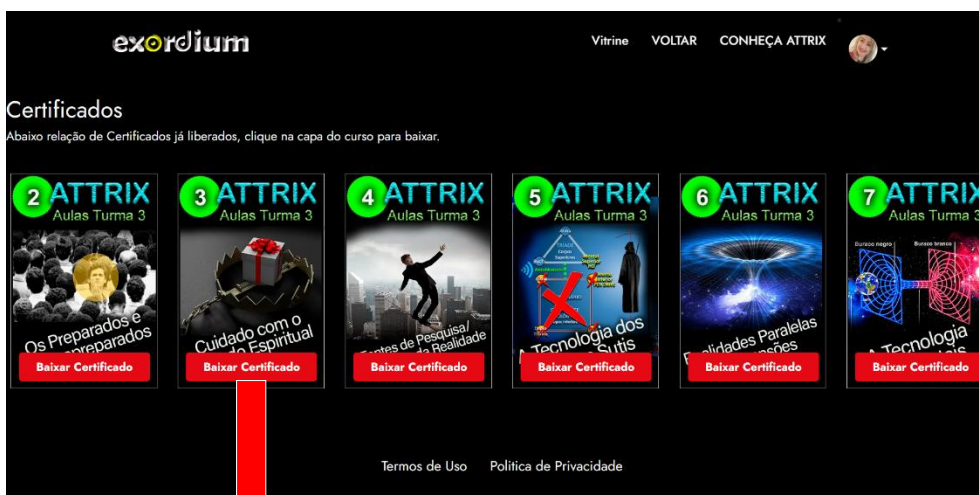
exordium

Vitrine VOLTAR CONHEÇA ATTRIX

Certificados

Abaixo relação de Certificados já liberados, clique na capa do curso para baixar.

2 ATTRIX Aulas Turma 3
Os Preparados e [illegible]preparados
Baixar Certificado

3 ATTRIX Aulas Turma 3
Cuidado com o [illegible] Espiritual
Baixar Certificado

4 ATTRIX Aulas Turma 3
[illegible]ntes de Pesquisa/ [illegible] Realidade
Baixar Certificado

5 ATTRIX Aulas Turma 3
A Tecnologia dos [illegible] Sutis
Baixar Certificado

6 ATTRIX Aulas Turma 3
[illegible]alidades Paralelas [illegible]nsões
Baixar Certificado

7 ATTRIX Aulas Turma 3
Buraco negro Buraco branco
A Tecnologia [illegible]
Baixar Certificado

Termos de Uso Politica de Privacidade